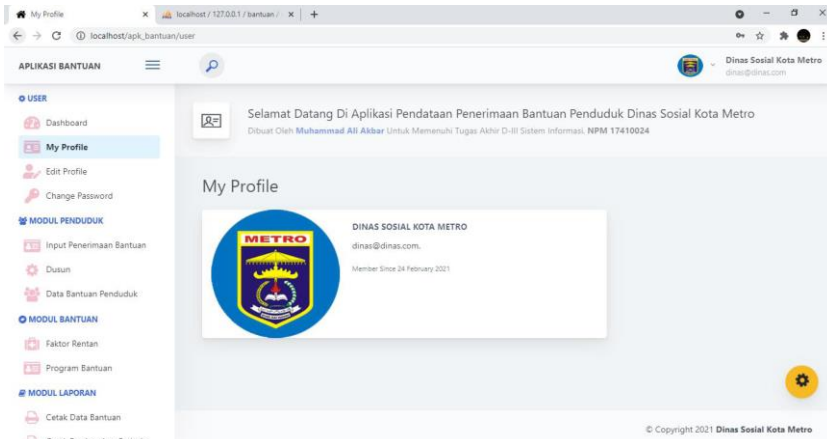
My Profile
localhost / 127.0.0.1 / bantuan /
localhost/apk_bantuan/user

APLIKASI BANTUAN

Dinas Sosial Kota Metro
dinas@dinas.com

USER
Dashboard
My Profile
Edit Profile
Change Password

MODUL PENDUDUK
Input Penerimaan Bantuan
Dusun
Data Bantuan Penduduk

MODUL BANTUAN
Faktor Rentan
Program Bantuan

MODUL LAPORAN
Cetak Data Bantuan
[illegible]

Selamat Datang Di Aplikasi Pendataan Penerimaan Bantuan Penduduk Dinas Sosial Kota Metro
Dibuat Oleh Muhammad Ali Akbar Untuk Memenuhi Tugas Akhir D-III Sistem Informasi. NPM 17410024

My Profile

METRO

DINAS SOSIAL KOTA METRO
dinas@dinas.com.
Member Since 24 February 2021

© Copyright 2021 Dinas Sosial Kota Metro